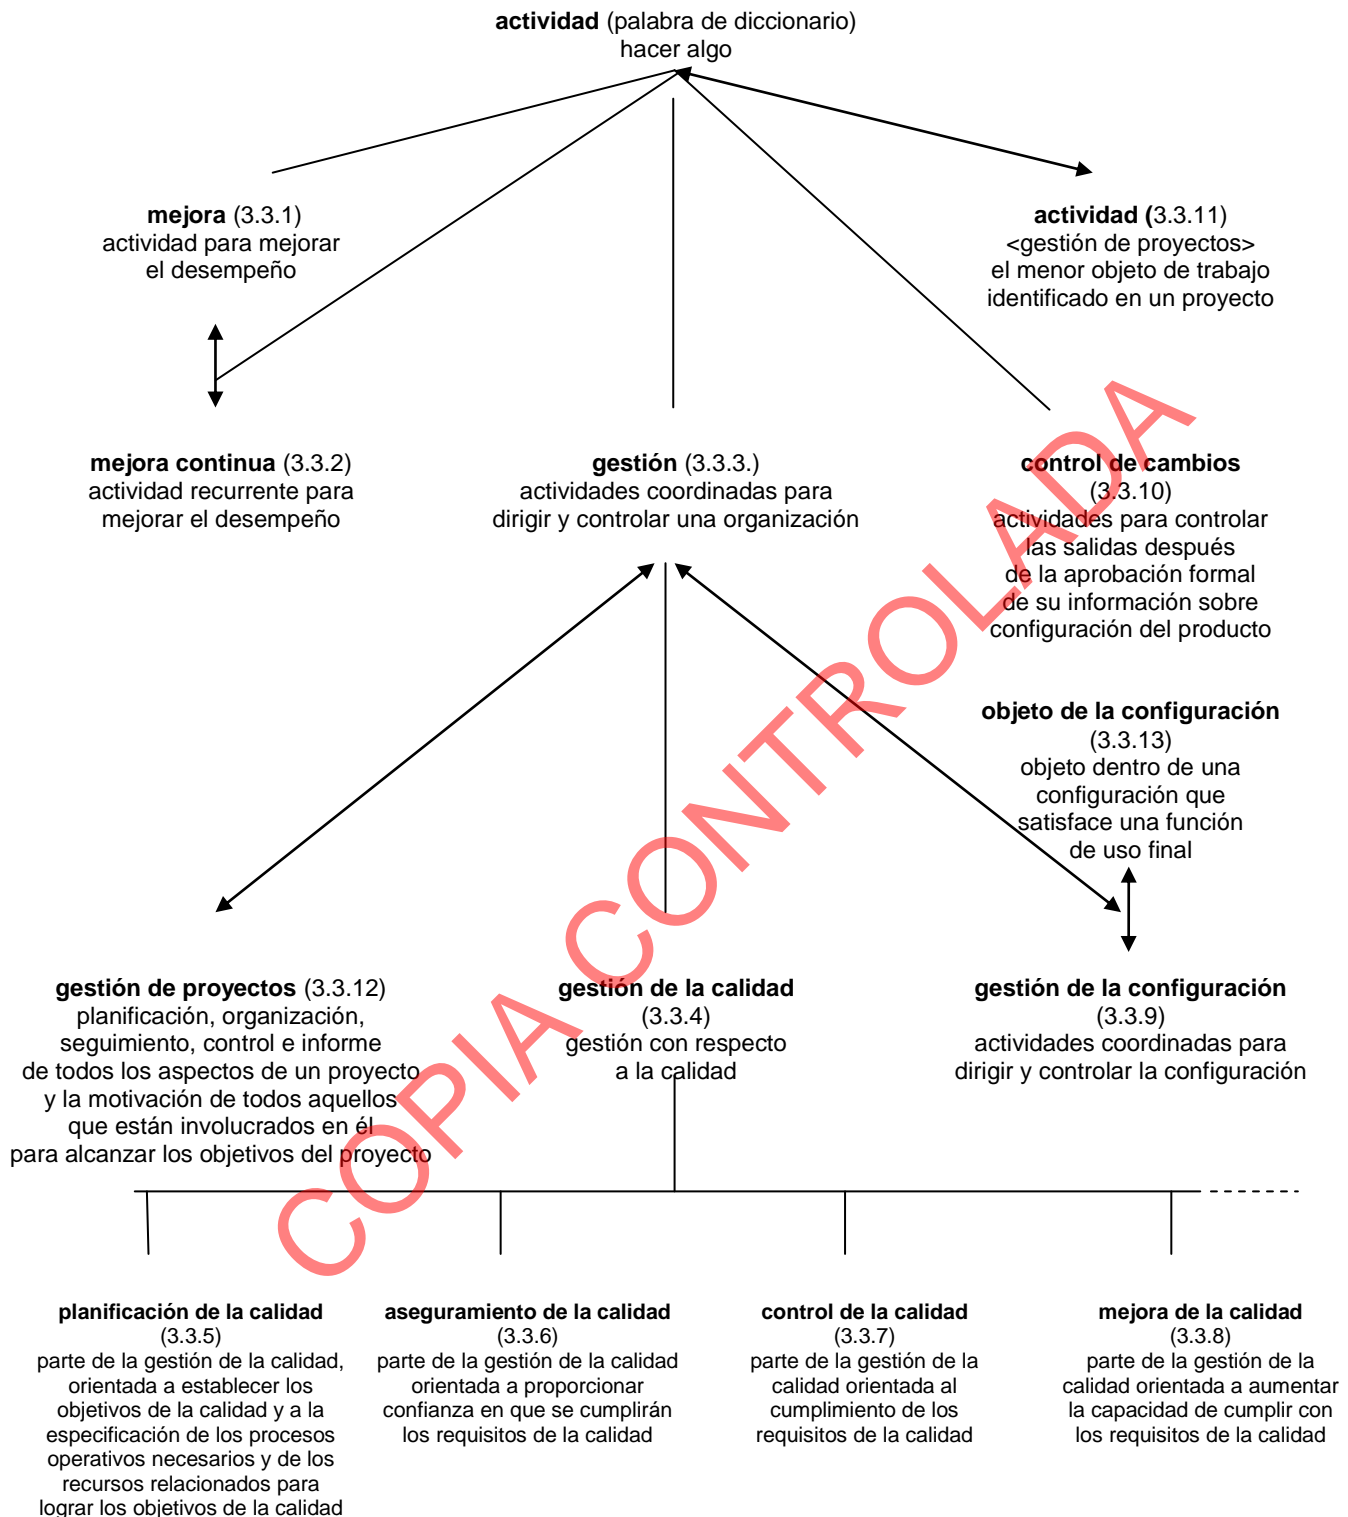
**actividad** (palabra de diccionario)
hacer algo

**mejora** (3.3.1)
actividad para mejorar el desempeño

**actividad (**3.3.11)
<gestión de proyectos>
el menor objeto de trabajo identificado en un proyecto

**mejora continua** (3.3.2)
actividad recurrente para mejorar el desempeño

**gestión** (3.3.3.)
actividades coordinadas para dirigir y controlar una organización

**control de cambios**
(3.3.10)
actividades para controlar las salidas después de la aprobación formal de su información sobre configuración del producto

**objeto de la configuración**
(3.3.13)
objeto dentro de una configuración que satisface una función de uso final

**gestión de proyectos** (3.3.12)
planificación, organización, seguimiento, control e informe de todos los aspectos de un proyecto y la motivación de todos aquellos que están involucrados en él para alcanzar los objetivos del proyecto

**gestión de la calidad**
(3.3.4)
gestión con respecto a la calidad

**gestión de la configuración**
(3.3.9)
actividades coordinadas para dirigir y controlar la configuración

**planificación de la calidad**
(3.3.5)
parte de la gestión de la calidad, orientada a establecer los objetivos de la calidad y a la especificación de los procesos operativos necesarios y de los recursos relacionados para lograr los objetivos de la calidad

**aseguramiento de la calidad**
(3.3.6)
parte de la gestión de la calidad orientada a proporcionar confianza en que se cumplirán los requisitos de la calidad

**control de la calidad**
(3.3.7)
parte de la gestión de la calidad orientada al cumplimiento de los requisitos de la calidad

**mejora de la calidad**
(3.3.8)
parte de la gestión de la calidad orientada a aumentar la capacidad de cumplir con los requisitos de la calidad

COPIA CONTROLADA